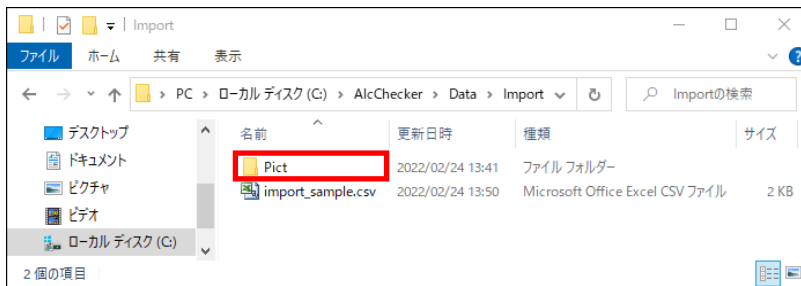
Import

ファイル ホーム 共有 表示

PC > ローカル ディスク (C:) > AlcChecker > Data > Import

Importの検索

デスクトップ
ドキュメント
ピクチャ
ビデオ
ローカル ディスク (C:)

| 名前 | 更新日時 | 種類 | サイズ |
|---|---|---|---|
| Pict | 2022/02/24 13:41 | ファイル フォルダー | |
| import_sample.csv | 2022/02/24 13:50 | Microsoft Office Excel CSV ファイル | 2 KB |

2 個の項目